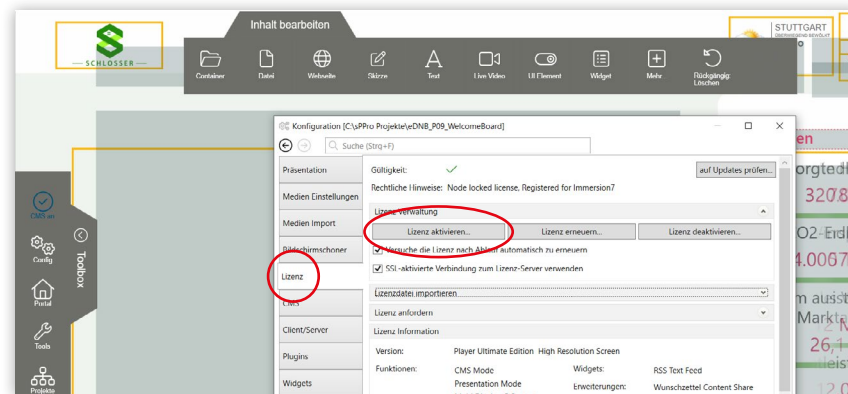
Inhalt bearbeiten

SCHLOSSER

Container Datei Webseite Skizze Text Live Video UI Element Widget Mehr Rückgängig: Löschen

STUTTGART

CMS an
Config
Portal
Tools
Projekte
Toolbox

Konfiguration [C:\sPPro Projekte\eDNB_P09_WelcomeBoard]

Suche (Strg+F)

Präsentation
Medien Einstellungen
Medien Import
Bildschirmschoner
Lizenz
CMS
Client/Server
Plugins
Widgets

Gültigkeit: ✓
auf Updates prüfen...
Rechtliche Hinweise: Node locked license, Registered for Immersion7

Lizenz Verwaltung
Lizenz aktivieren...
Lizenz erneuern...
Lizenz deaktivieren...
Versuche die Lizenz nach Ablauf automatisch zu erneuern
SSL-aktivierte Verbindung zum Lizenz-Server verwenden

Lizenzdatei importieren
Lizenz anfordern
Lizenz Information

Version: Player Ultimate Edition High Resolution Screen
Funktionen: CMS Mode
Presentation Mode
Widgets: RSS Text Feed
Erweiterungen: Wunschzettel Content Share

orgted
320.8
O2-Erd
4.0007
m ausst
Markt
26,1